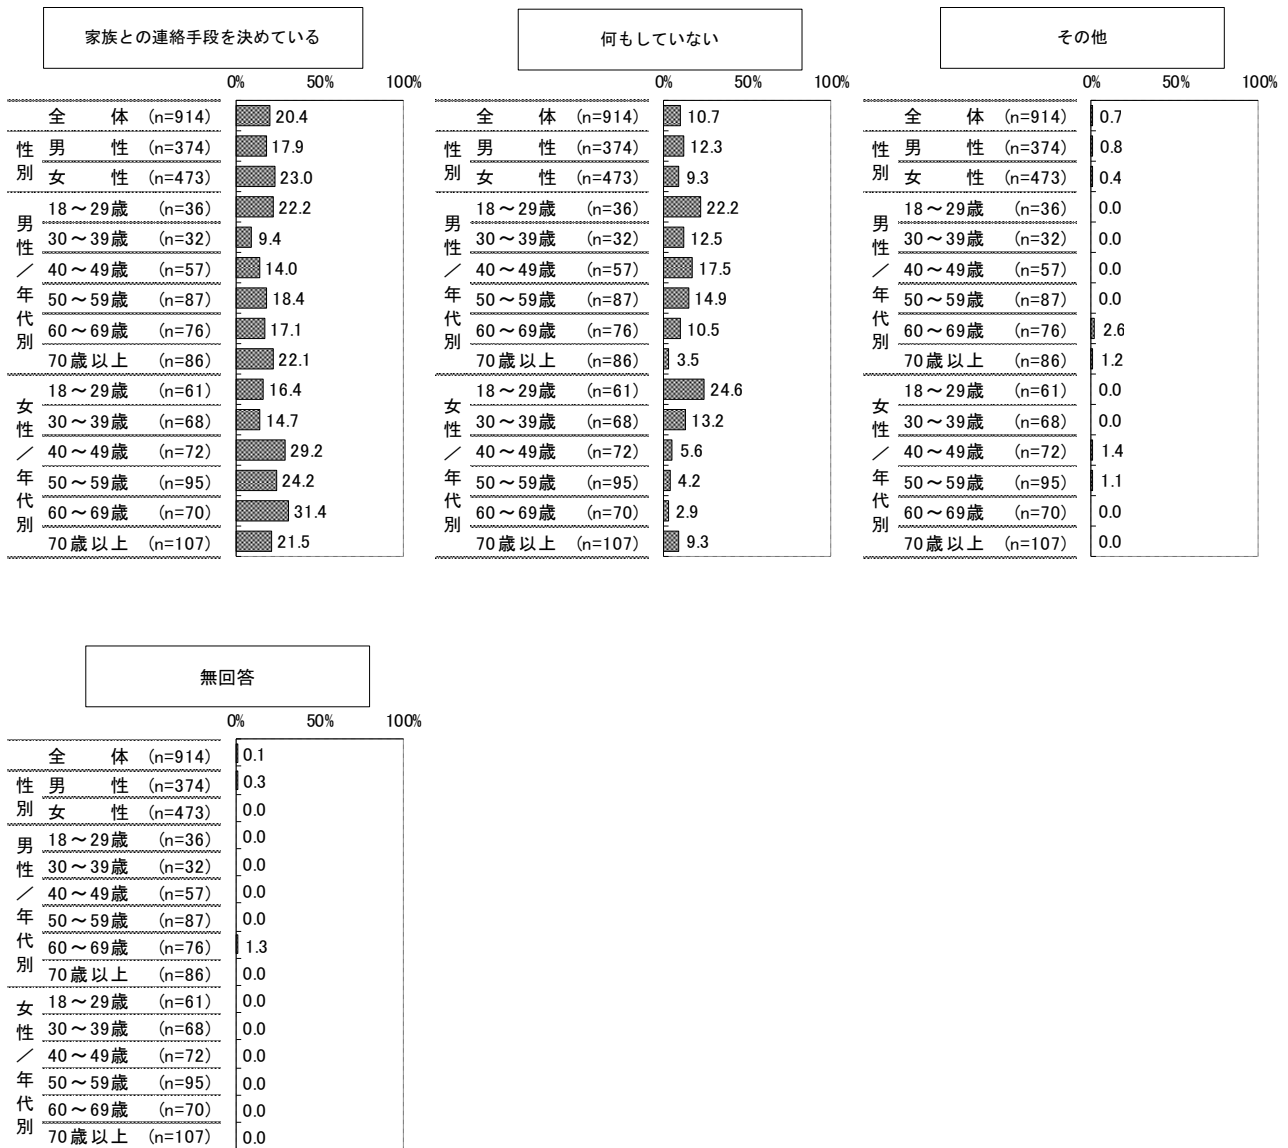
家族との連絡手段を決めている

0% 50% 100%

| | | | |
|---|---|---|---|
| | 全体 | (n=914) | 20.4 |
| 性別 | 男性 | (n=374) | 17.9 |
| | 女性 | (n=473) | 23.0 |
| 男性／年代別 | 18～29歳 | (n=36) | 22.2 |
| | 30～39歳 | (n=32) | 9.4 |
| | 40～49歳 | (n=57) | 14.0 |
| | 50～59歳 | (n=87) | 18.4 |
| | 60～69歳 | (n=76) | 17.1 |
| | 70歳以上 | (n=86) | 22.1 |
| 女性／年代別 | 18～29歳 | (n=61) | 16.4 |
| | 30～39歳 | (n=68) | 14.7 |
| | 40～49歳 | (n=72) | 29.2 |
| | 50～59歳 | (n=95) | 24.2 |
| | 60～69歳 | (n=70) | 31.4 |
| | 70歳以上 | (n=107) | 21.5 |

何もしていない

0% 50% 100%

| | | | |
|---|---|---|---|
| | 全体 | (n=914) | 10.7 |
| 性別 | 男性 | (n=374) | 12.3 |
| | 女性 | (n=473) | 9.3 |
| 男性／年代別 | 18～29歳 | (n=36) | 22.2 |
| | 30～39歳 | (n=32) | 12.5 |
| | 40～49歳 | (n=57) | 17.5 |
| | 50～59歳 | (n=87) | 14.9 |
| | 60～69歳 | (n=76) | 10.5 |
| | 70歳以上 | (n=86) | 3.5 |
| 女性／年代別 | 18～29歳 | (n=61) | 24.6 |
| | 30～39歳 | (n=68) | 13.2 |
| | 40～49歳 | (n=72) | 5.6 |
| | 50～59歳 | (n=95) | 4.2 |
| | 60～69歳 | (n=70) | 2.9 |
| | 70歳以上 | (n=107) | 9.3 |

その他

0% 50% 100%

| | | | |
|---|---|---|---|
| | 全体 | (n=914) | 0.7 |
| 性別 | 男性 | (n=374) | 0.8 |
| | 女性 | (n=473) | 0.4 |
| 男性／年代別 | 18～29歳 | (n=36) | 0.0 |
| | 30～39歳 | (n=32) | 0.0 |
| | 40～49歳 | (n=57) | 0.0 |
| | 50～59歳 | (n=87) | 0.0 |
| | 60～69歳 | (n=76) | 2.6 |
| | 70歳以上 | (n=86) | 1.2 |
| 女性／年代別 | 18～29歳 | (n=61) | 0.0 |
| | 30～39歳 | (n=68) | 0.0 |
| | 40～49歳 | (n=72) | 1.4 |
| | 50～59歳 | (n=95) | 1.1 |
| | 60～69歳 | (n=70) | 0.0 |
| | 70歳以上 | (n=107) | 0.0 |

無回答

0% 50% 100%

| | | | |
|---|---|---|---|
| | 全体 | (n=914) | 0.1 |
| 性別 | 男性 | (n=374) | 0.3 |
| | 女性 | (n=473) | 0.0 |
| 男性／年代別 | 18～29歳 | (n=36) | 0.0 |
| | 30～39歳 | (n=32) | 0.0 |
| | 40～49歳 | (n=57) | 0.0 |
| | 50～59歳 | (n=87) | 0.0 |
| | 60～69歳 | (n=76) | 1.3 |
| | 70歳以上 | (n=86) | 0.0 |
| 女性／年代別 | 18～29歳 | (n=61) | 0.0 |
| | 30～39歳 | (n=68) | 0.0 |
| | 40～49歳 | (n=72) | 0.0 |
| | 50～59歳 | (n=95) | 0.0 |
| | 60～69歳 | (n=70) | 0.0 |
| | 70歳以上 | (n=107) | 0.0 |